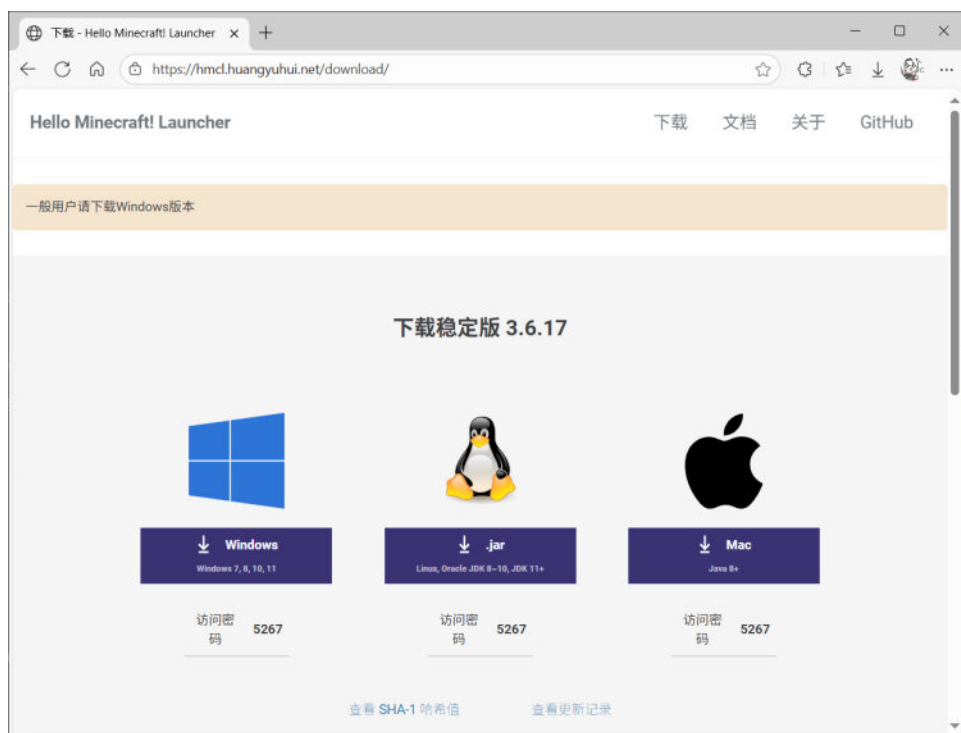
下载 - Hello Minecraft! Launcher ×

https://hmcl.huangyuhui.net/download/

Hello Minecraft! Launcher

下载 文档 关于 GitHub

一般用户请下载Windows版本

下载稳定版 3.6.17

Windows
Windows 7, 8, 10, 11

.jar
Linux, Oracle JDK 8~10, JDK 11+

Mac
Java 8+

访问密码 5267

访问密码 5267

访问密码 5267

查看 SHA-1 哈希值

查看更新记录